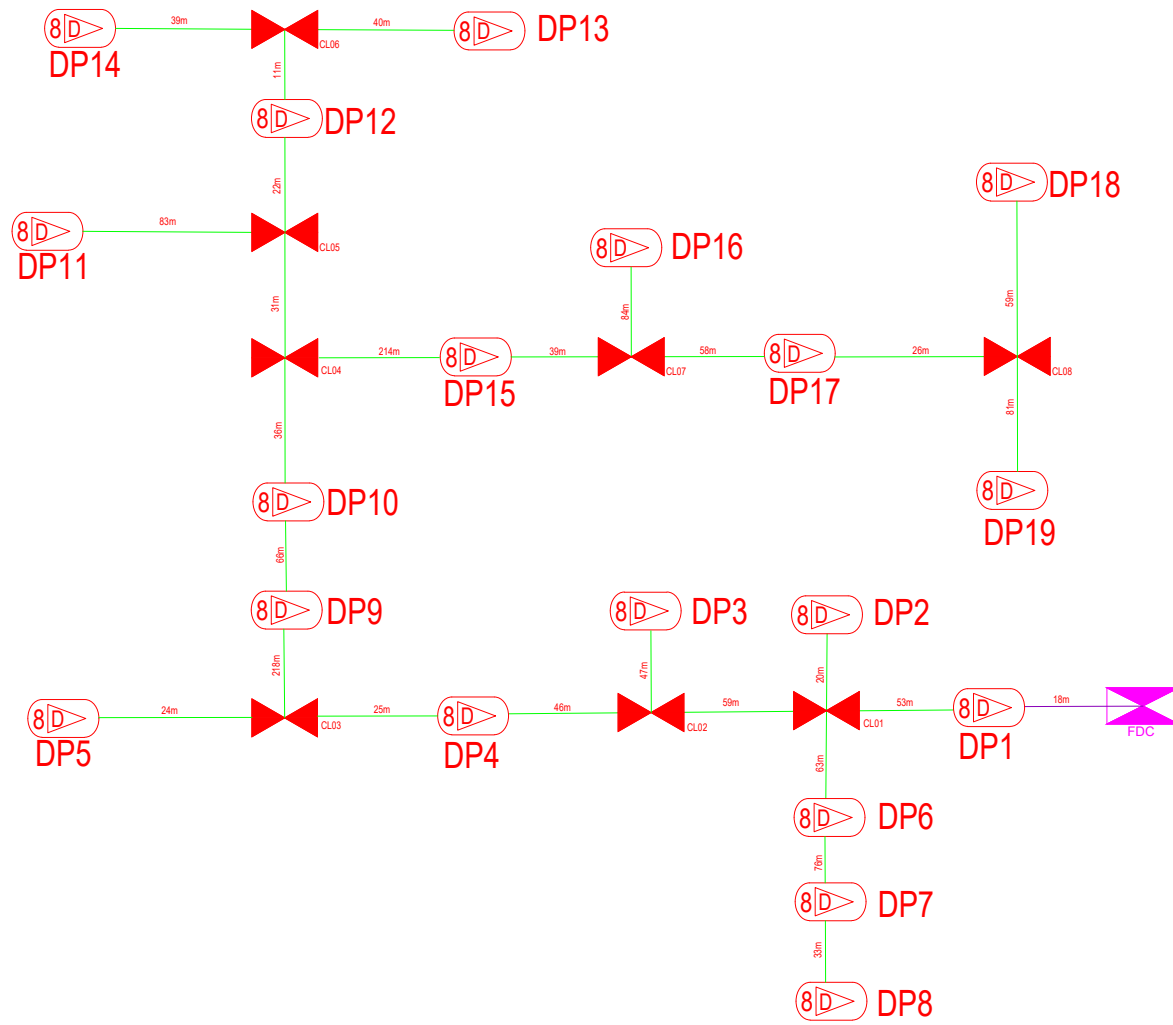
8 D DP14
39m
CL06
40m
8 D DP13
11m
8 D DP12
22m
8 D DP18
8 D DP11
83m
CL05
8 D DP16
31m
84m
59m
214m
8 D DP15
39m
CL07
58m
8 D DP17
26m
CL04
CL08
36m
81m
8 D DP10
8 D DP19
68m
8 D DP9
8 D DP3
8 D DP2
218m
47m
20m
8 D DP5
24m
CL03
25m
8 D DP4
46m
CL02
59m
CL01
53m
8 D DP1
18m
FDC
63m
8 D DP6
76m
8 D DP7
33m
8 D DP8